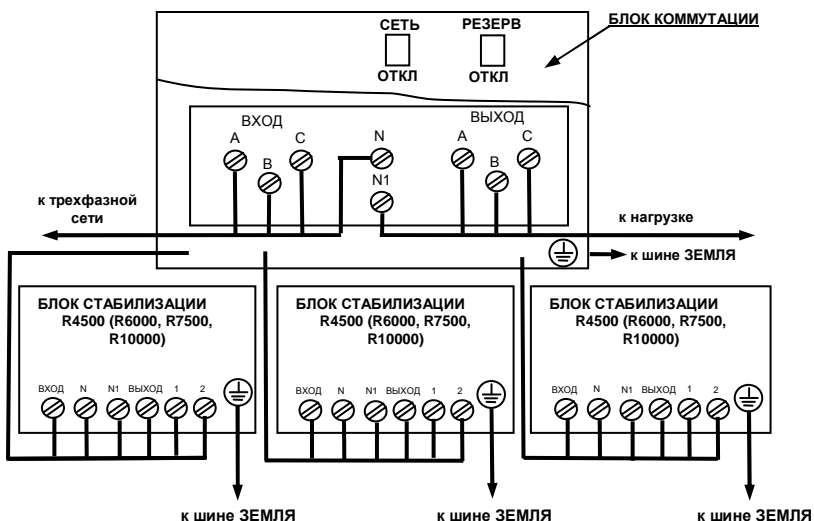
СЕТЬ
ОТКЛ
РЕЗЕРВ
ОТКЛ
БЛОК КОММУТАЦИИ

ВХОД
A
B
C
N
N1
ВЫХОД
A
B
C

к трехфазной сети
к нагрузке
к шине ЗЕМЛЯ

БЛОК СТАБИЛИЗАЦИИ R4500 (R6000, R7500, R10000)
ВХОД N N1 ВЫХОД 1 2

БЛОК СТАБИЛИЗАЦИИ R4500 (R6000, R7500, R10000)
ВХОД N N1 ВЫХОД 1 2

БЛОК СТАБИЛИЗАЦИИ R4500 (R6000, R7500, R10000)
ВХОД N N1 ВЫХОД 1 2

к шине ЗЕМЛЯ
к шине ЗЕМЛЯ
к шине ЗЕМЛЯ